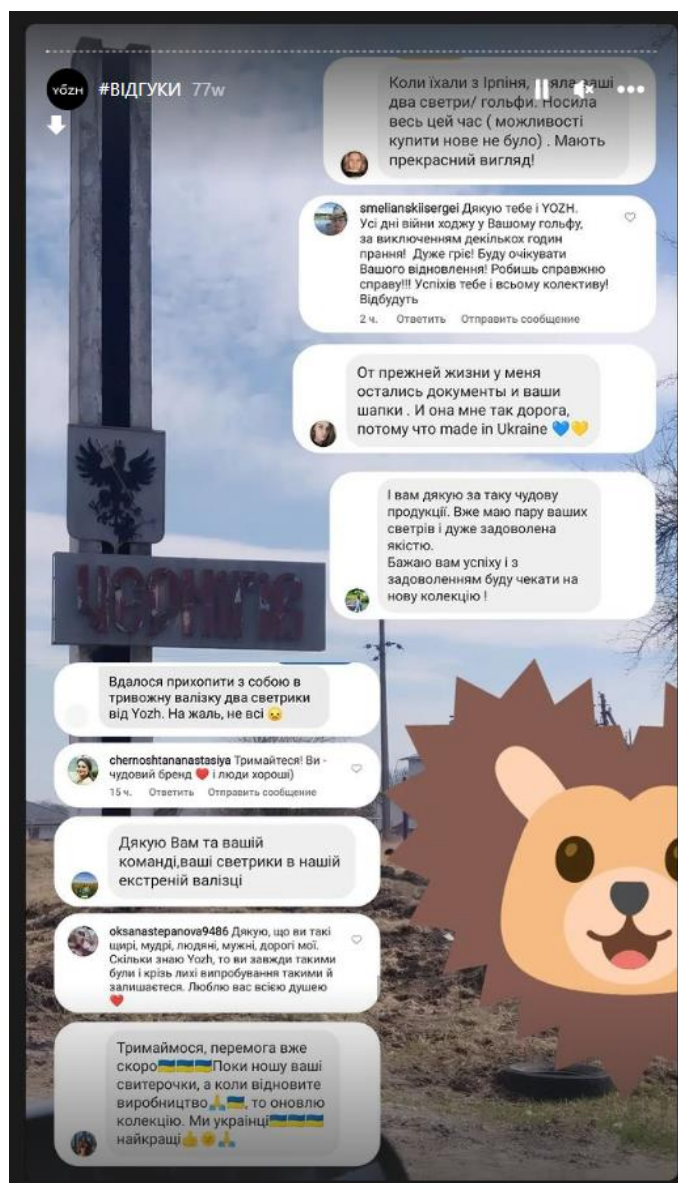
YOZH #ВІДГУКИ 77w

Коли їхали з Ірпіня, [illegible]яла ваші два светри/ гольфи. Носила весь цей час ( можливості купити нове не було) . Мають прекрасний вигляд!

smelianskiisergei Дякую тебе і YOZH. Усі дні війни ходжу у Вашому гольфу, за виключенням декількох годин прання! Дуже гріє! Буду очікувати Вашого відновлення! Робишь справжню справу!!! Успіхів тебе і всьому колективу! Відбудуть
2 ч. Ответить Отправить сообщение

От прежней жизни у меня остались документы и ваши шапки . И она мне так дорога, потому что made in Ukraine 💙💛

І вам дякую за таку чудову продукції. Вже маю пару ваших светрів і дуже задоволена якістю.
Бажаю вам успіху і з задоволенням буду чекати на нову колекцію !

ЧЕРНІГІВ

Вдалося прихопити з собою в тривожну валізку два светрики від Yozh. На жаль, не всі 😖

chernoshtananastasiya Тримайтеся! Ви - чудовий бренд ❤️ і люди хороші)
15 ч. Ответить Отправить сообщение

Дякую Вам та вашій команді,ваші светрики в нашій екстреній валізці

oksanastepanova9486 Дякую, що ви такі щирі, мудрі, людяні, мужні, дорогі мої. Скільки знаю Yozh, то ви завжди такими були і крізь лихі випробування такими й залишаєтеся. Люблю вас всією душею ❤️

Тримаймося, перемога вже скоро🇺🇦🇺🇦🇺🇦Поки ношу ваші свитерочки, а коли відновите виробництво🙏🇺🇦, то оновлю колекцію. Ми українці🇺🇦🇺🇦🇺🇦 найкращі👍😊🙏